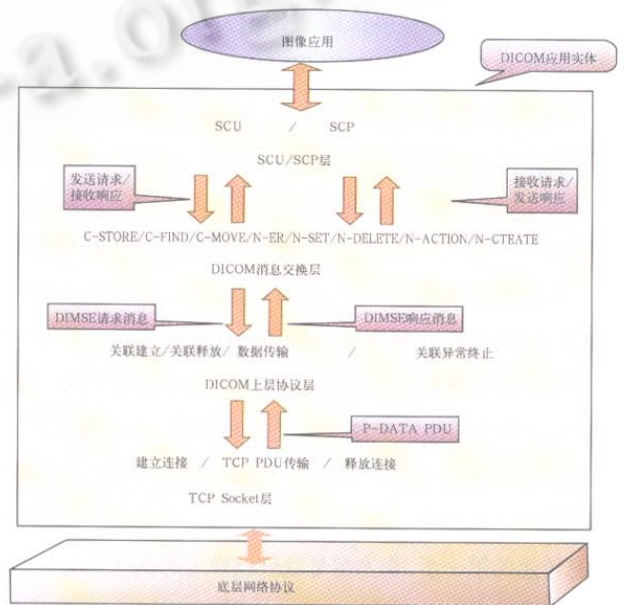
图像应用

DICOM应用实体

SCU / SCP

SCU/SCP层

发送请求/接收响应

接收请求/发送响应

C-STORE/C-FIND/C-MOVE/N-ER/N-SET/N-DELETE/N-ACTION/N-CTEATE

DICOM消息交换层

DIMSE请求消息

DIMSE响应消息

关联建立/关联释放/ 数据传输 / 关联异常终止

DICOM上层协议层

P-DATA PDU

建立连接 / TCP PDU传输 / 释放连接

TCP Socket层

底层网络协议